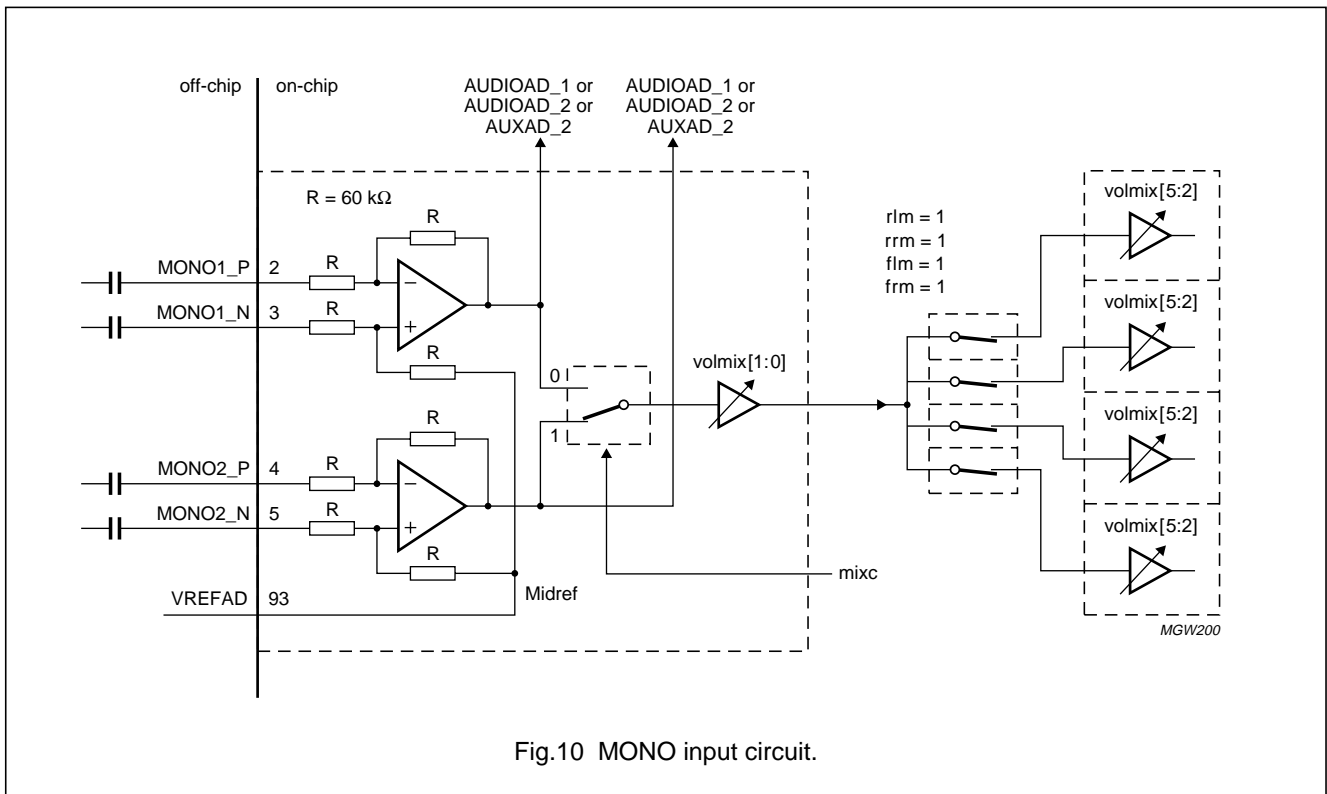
off-chip
on-chip

AUDIOAD_1 or AUDIOAD_2 or AUXAD_2

AUDIOAD_1 or AUDIOAD_2 or AUXAD_2

R = 60 kΩ

R

MONO1_P 2
R
−
MONO1_N 3
R
+
R

0
1

volmix[1:0]

R

MONO2_P 4
R
−
MONO2_N 5
R
+
R

VREFAD 93

Midref

mixc

rlm = 1
rrm = 1
flm = 1
frm = 1

volmix[5:2]
volmix[5:2]
volmix[5:2]
volmix[5:2]

MGW200

Fig.10 MONO input circuit.